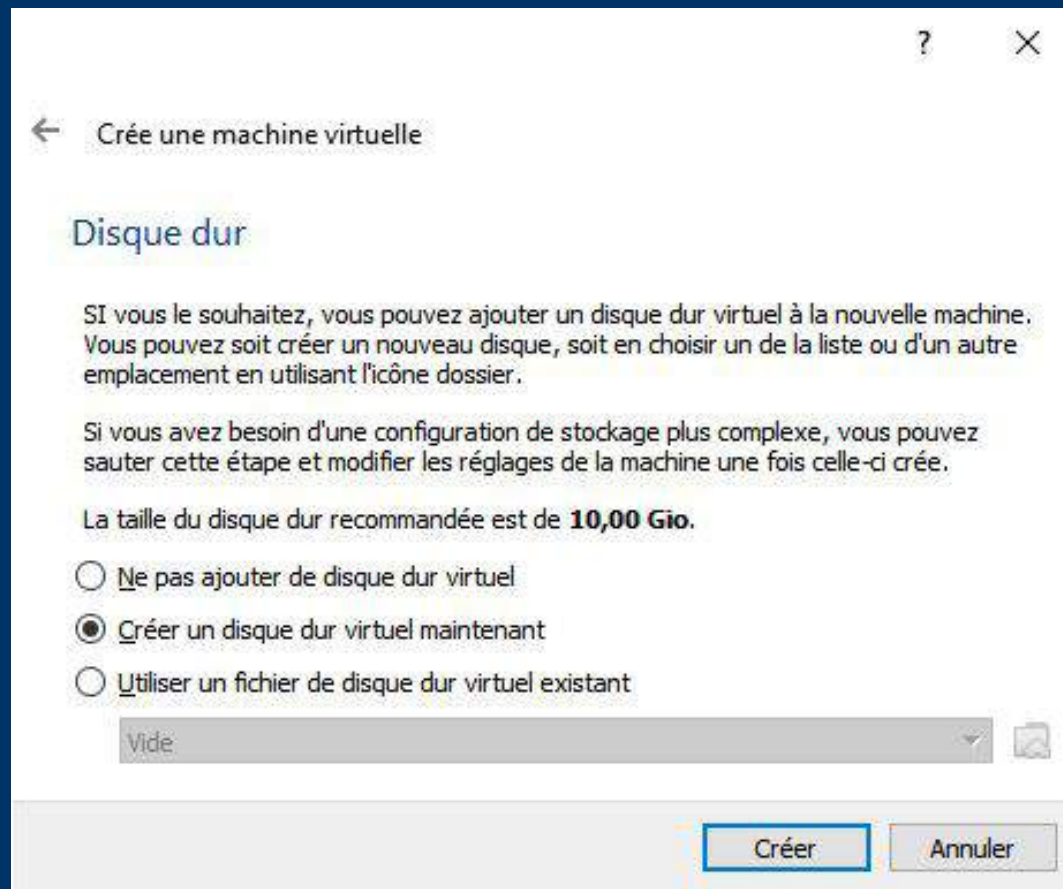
?
×

← Crée une machine virtuelle

Disque dur

SI vous le souhaitez, vous pouvez ajouter un disque dur virtuel à la nouvelle machine. Vous pouvez soit créer un nouveau disque, soit en choisir un de la liste ou d'un autre emplacement en utilisant l'icône dossier.

Si vous avez besoin d'une configuration de stockage plus complexe, vous pouvez sauter cette étape et modifier les réglages de la machine une fois celle-ci crée.

La taille du disque dur recommandée est de **10,00 Gio**.

Ne pas ajouter de disque dur virtuel

Créer un disque dur virtuel maintenant

Utiliser un fichier de disque dur virtuel existant

Vide

Créer Annuler